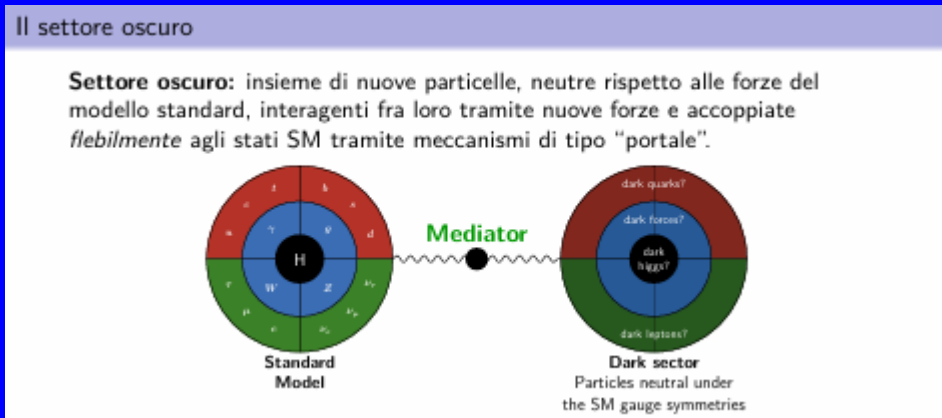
Il settore oscuro

**Settore oscuro:** insieme di nuove particelle, neutre rispetto alle forze del modello standard, interagenti fra loro tramite nuove forze e accoppiate *flebilmente* agli stati SM tramite meccanismi di tipo “portale”.

$t$ $b$ $s$ $c$ $u$ $d$ $\gamma$ $g$ H $W$ $Z$ $\tau$ $\nu_\tau$ $\mu$ $\nu_\mu$ $e$ $\nu_e$

Standard Model

Mediator

dark quarks?
dark forces?
dark higgs?
dark leptons?

Dark sector
Particles neutral under the SM gauge symmetries